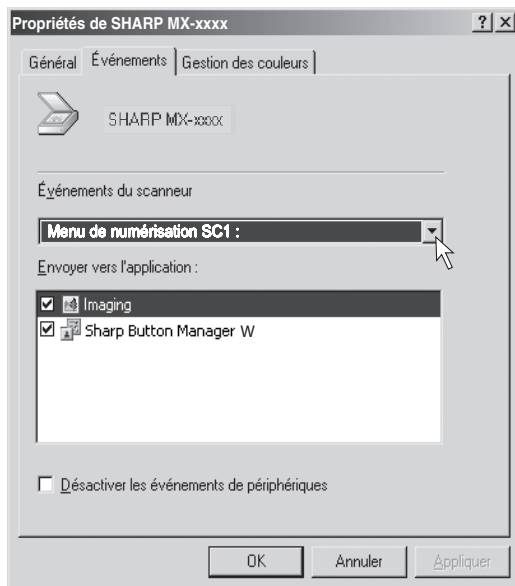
Propriétés de SHARP MX-xxxx

?

X

Général

Événements

Gestion des couleurs

SHARP MX-xxxx

Événements du scanneur

Menu de numérisation SC1 :

Envoyer vers l'application :

Imaging

Sharp Button Manager W

Désactiver les événements de périphériques

OK

Annuler

Appliquer